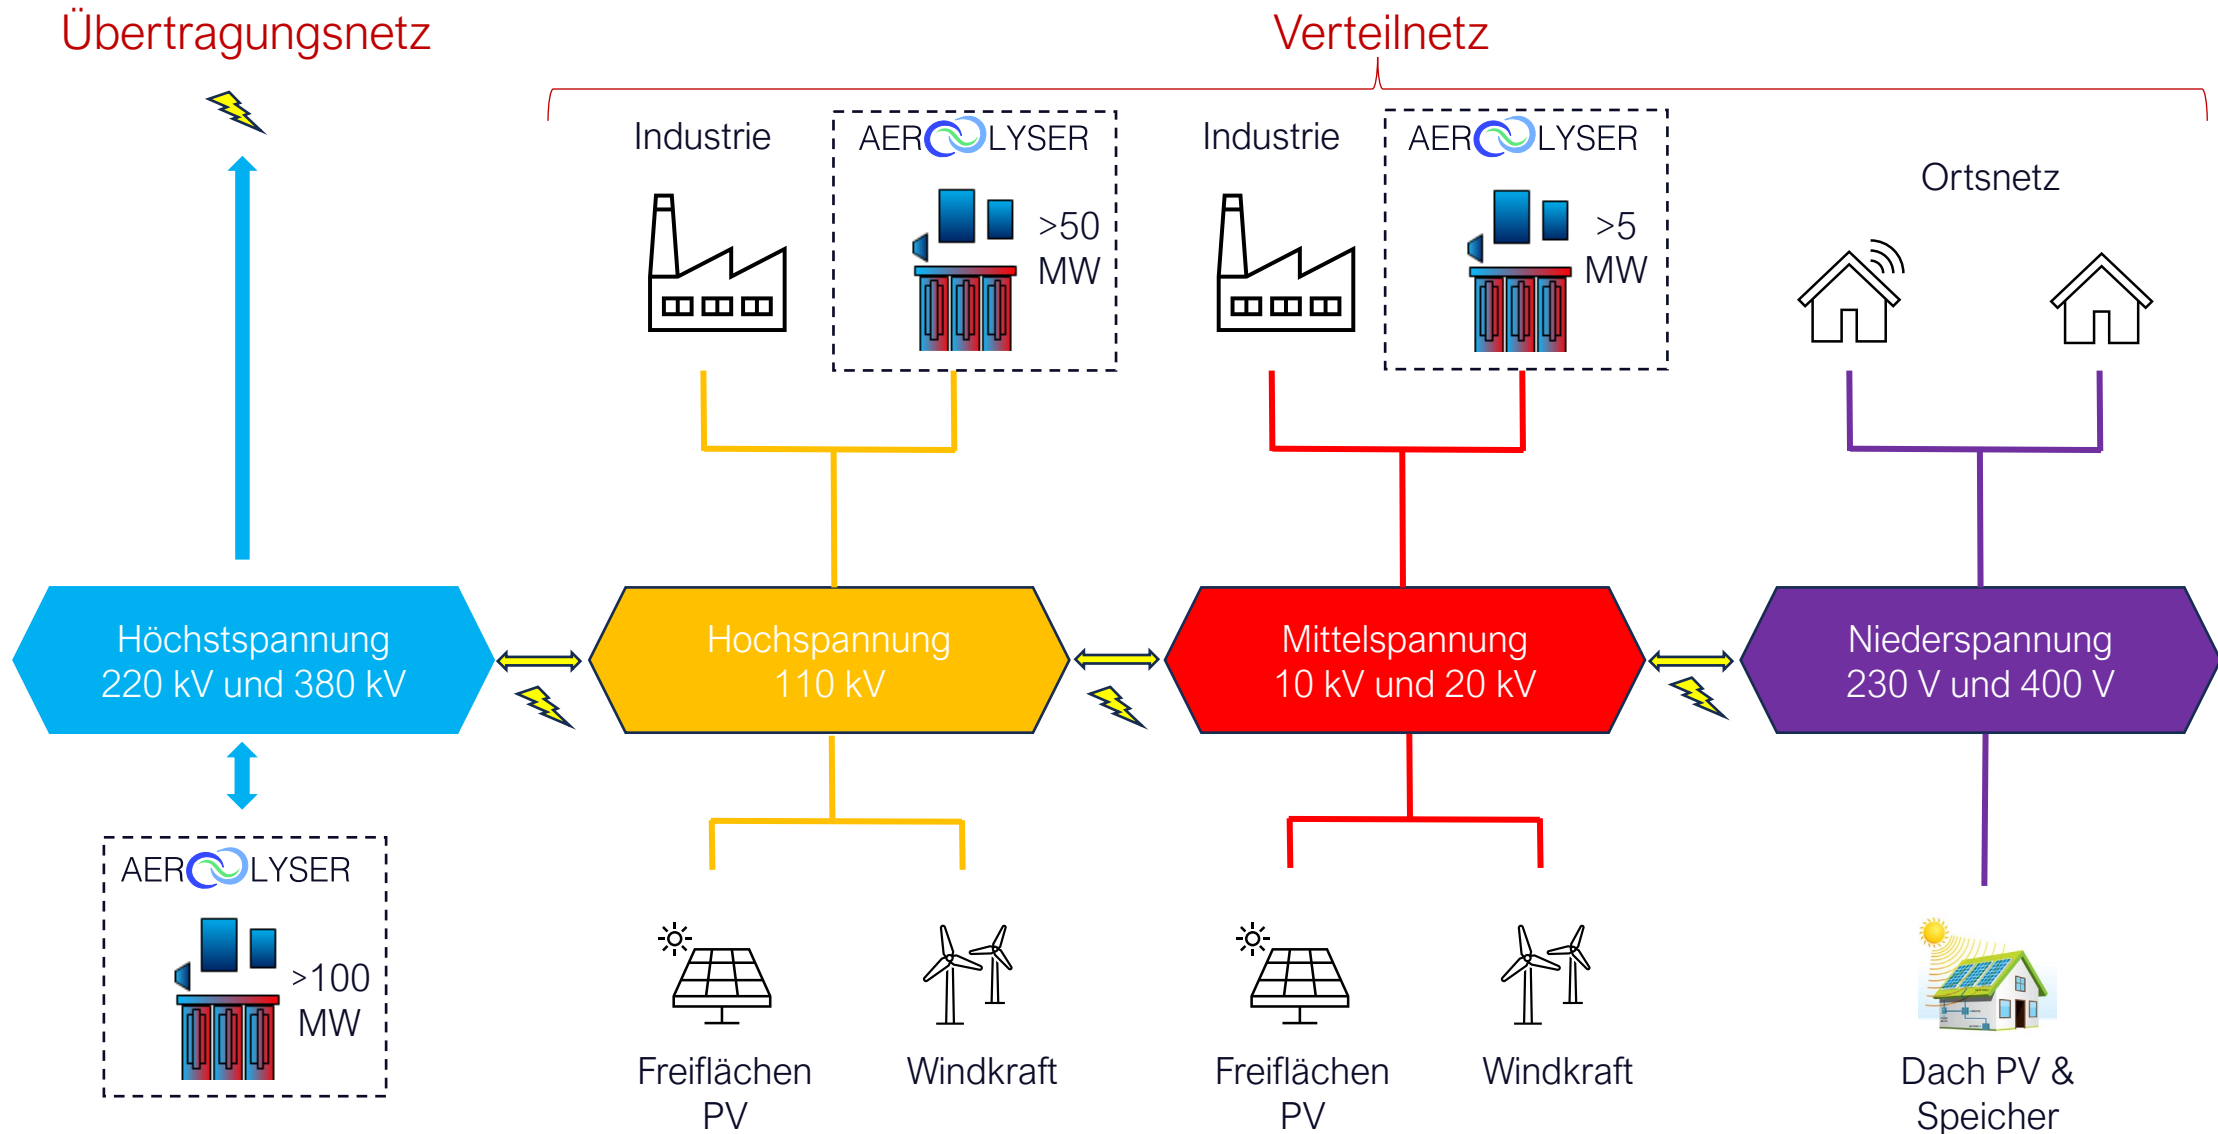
Übertragungsnetz

Verteilnetz

Industrie

AEROLYSER
>50 MW

Industrie

AEROLYSER
>5 MW

Ortsnetz

Höchstspannung
220 kV und 380 kV

Hochspannung
110 kV

Mittelspannung
10 kV und 20 kV

Niederspannung
230 V und 400 V

AEROLYSER
>100 MW

Freiflächen PV

Windkraft

Freiflächen PV

Windkraft

Dach PV & Speicher